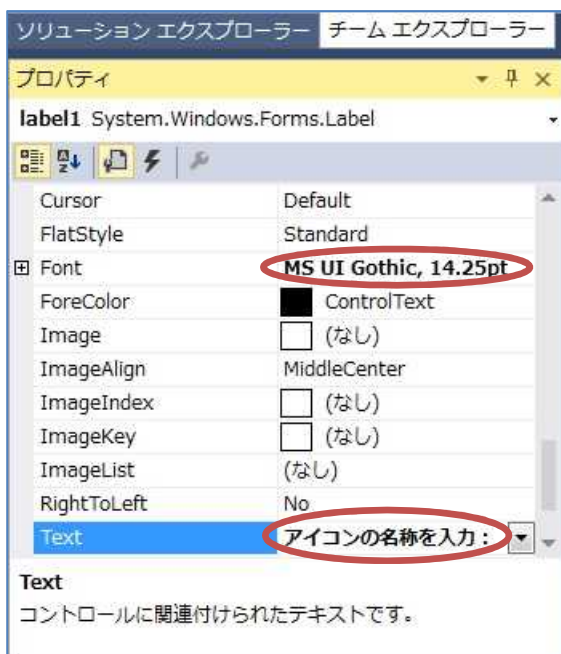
ソリューション エクスプローラー チーム エクスプローラー

プロパティ

label1 System.Windows.Forms.Label

| | |
|---|---|
| Cursor | Default |
| FlatStyle | Standard |
| ⊞ Font | MS UI Gothic, 14.25pt |
| ForeColor | ControlText |
| Image | (なし) |
| ImageAlign | MiddleCenter |
| ImageIndex | (なし) |
| ImageKey | (なし) |
| ImageList | (なし) |
| RightToLeft | No |
| Text | アイコンの名称を入力： |

Text

コントロールに関連付けられたテキストです。